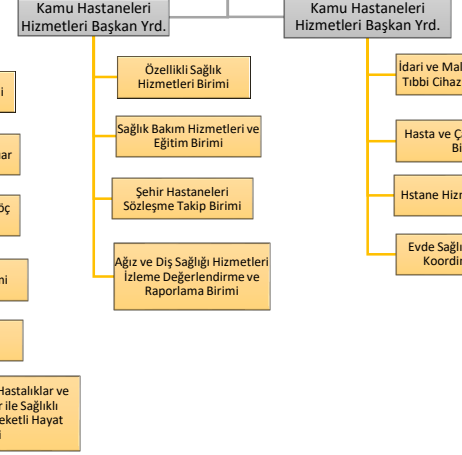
Kamu Hastaneleri Hizmetleri Başkan Yrd.

Kamu Hastaneleri Hizmetleri Başkan Yrd.

i

ar

öç

mi

Hastalıklar ve
r ile Sağlıklı
eketli Hayat
i

Özellikli Sağlık Hizmetleri Birimi

Sağlık Bakım Hizmetleri ve Eğitim Birimi

Şehir Hastaneleri Sözleşme Takip Birimi

Ağız ve Diş Sağlığı Hizmetleri İzleme Değerlendirme ve Raporlama Birimi

İdari ve Mal
Tıbbi Cihaz

Hasta ve Ç
Bi

Hstane Hizm

Evde Sağlı
Koordi